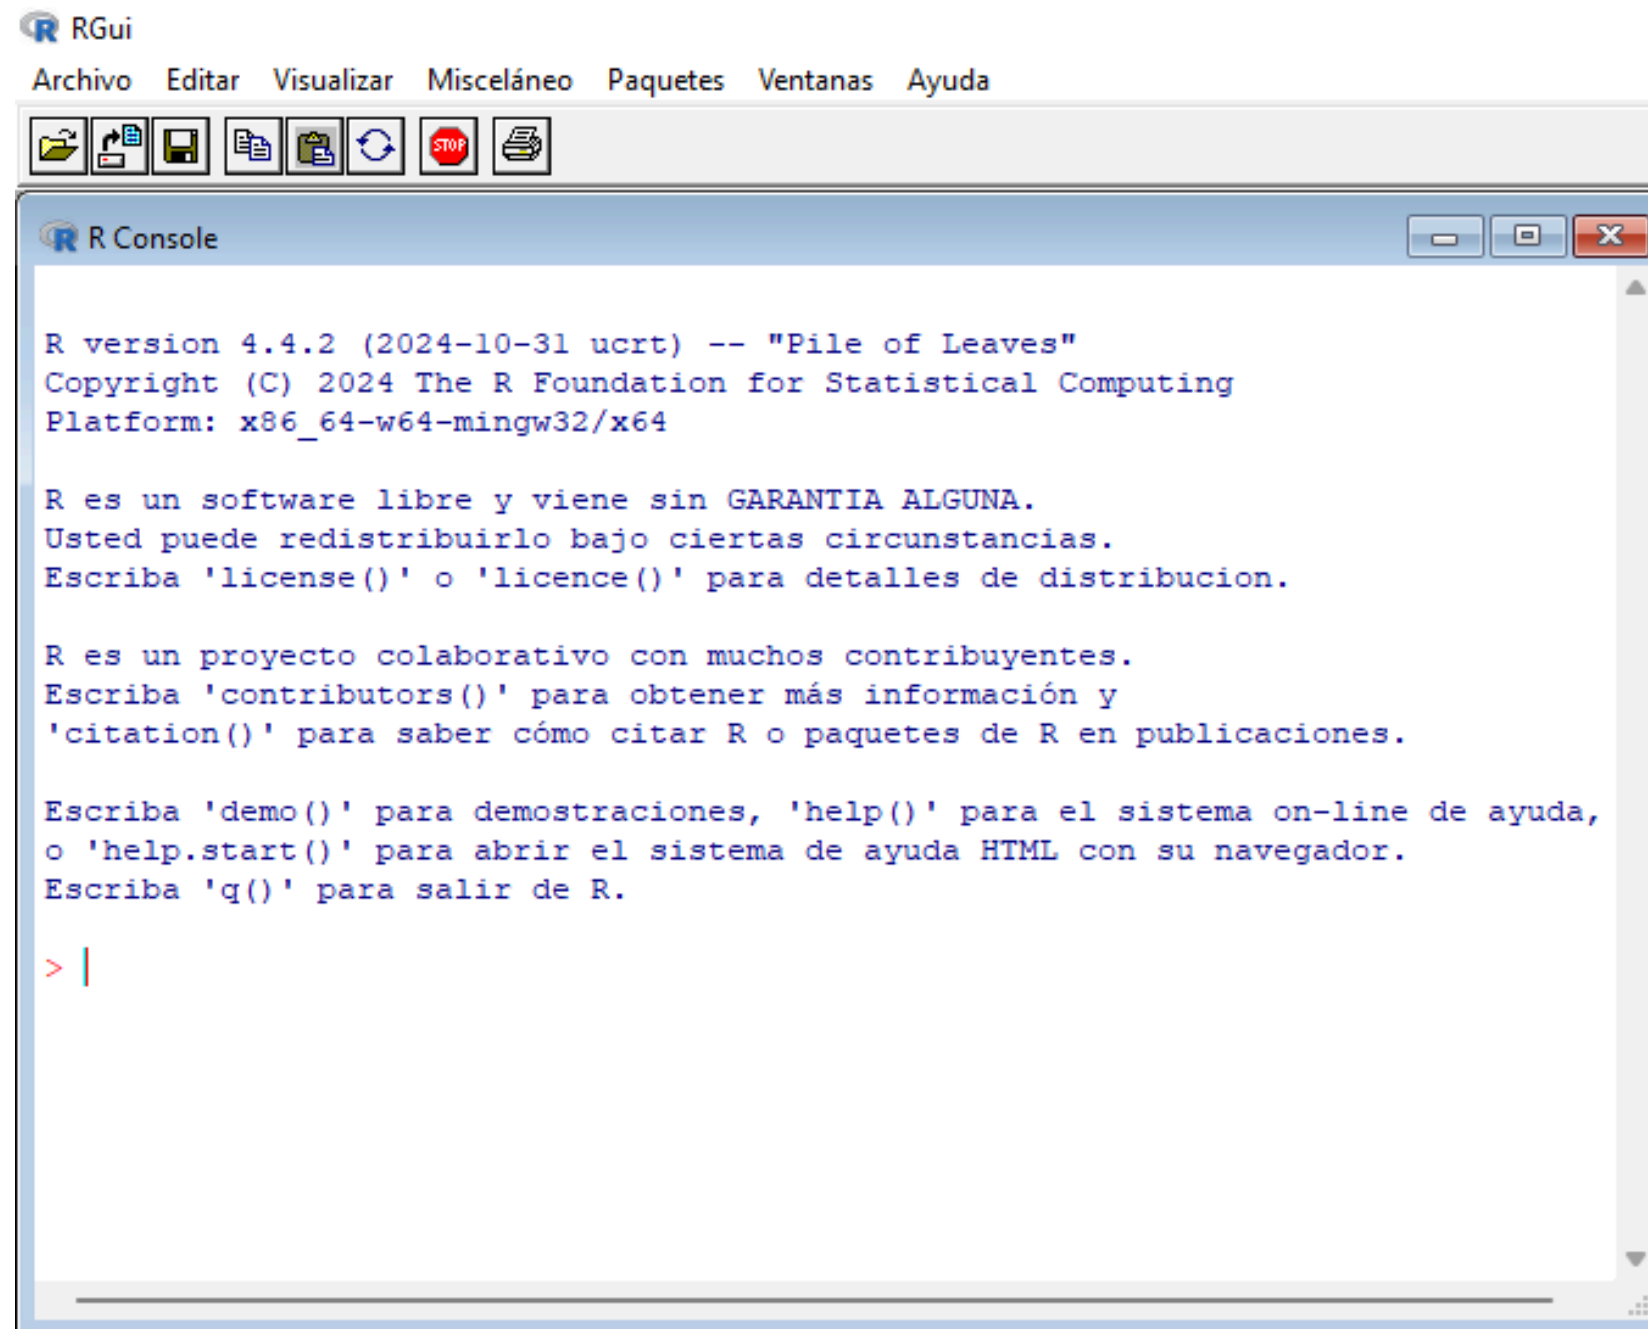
RGui

Archivo Editar Visualizar Misceláneo Paquetes Ventanas Ayuda

STOP

R Console

R version 4.4.2 (2024-10-31 ucrt) -- "Pile of Leaves"
Copyright (C) 2024 The R Foundation for Statistical Computing
Platform: x86_64-w64-mingw32/x64

R es un software libre y viene sin GARANTIA ALGUNA.
Usted puede redistribuirlo bajo ciertas circunstancias.
Escriba 'license()' o 'licence()' para detalles de distribucion.

R es un proyecto colaborativo con muchos contribuyentes.
Escriba 'contributors()' para obtener más información y
'citation()' para saber cómo citar R o paquetes de R en publicaciones.

Escriba 'demo()' para demostraciones, 'help()' para el sistema on-line de ayuda,
o 'help.start()' para abrir el sistema de ayuda HTML con su navegador.
Escriba 'q()' para salir de R.

>